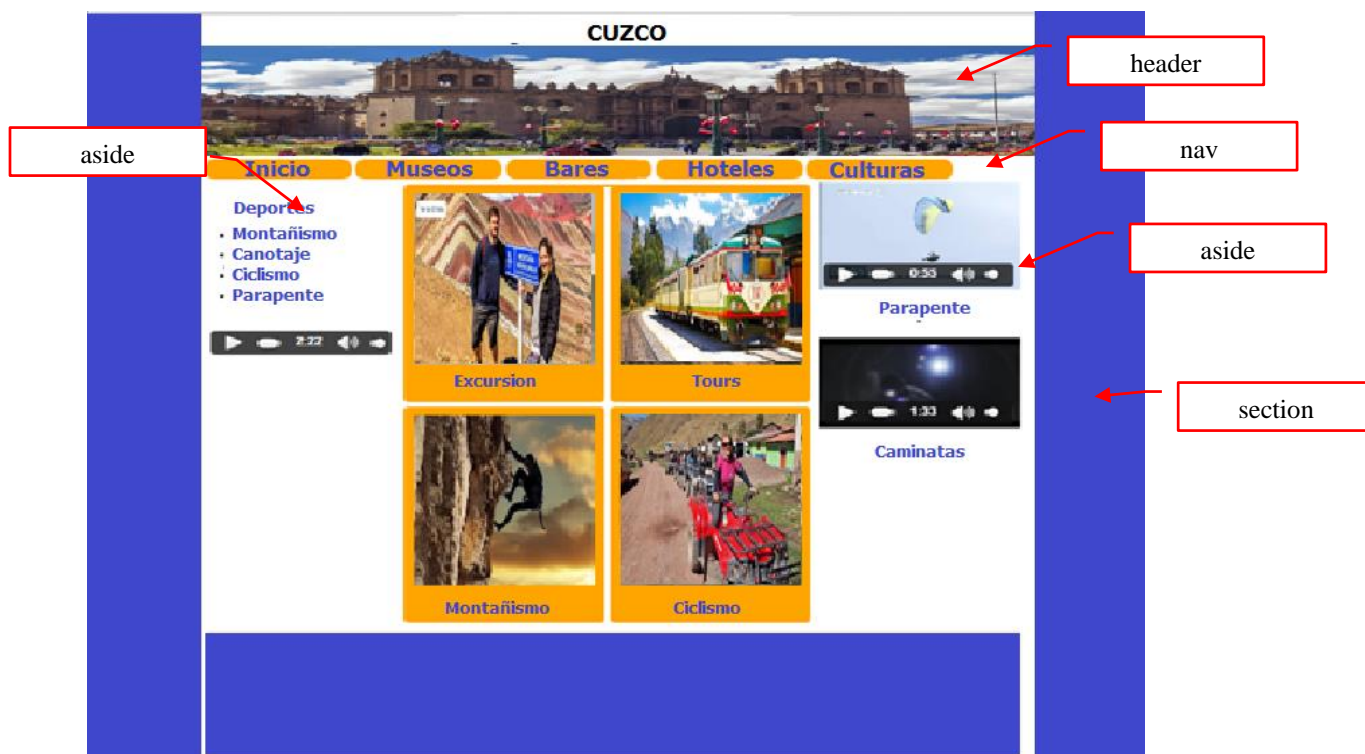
CUZCO

header

aside

Inicio Museos Bares Hoteles Culturas

nav

Deportes

- Montañismo
- Canotaje
- Ciclismo
- Parapente

2:22

Excursion

Tours

0:53

aside

Parapente

1:33

section

Caminatas

Montañismo

Ciclismo